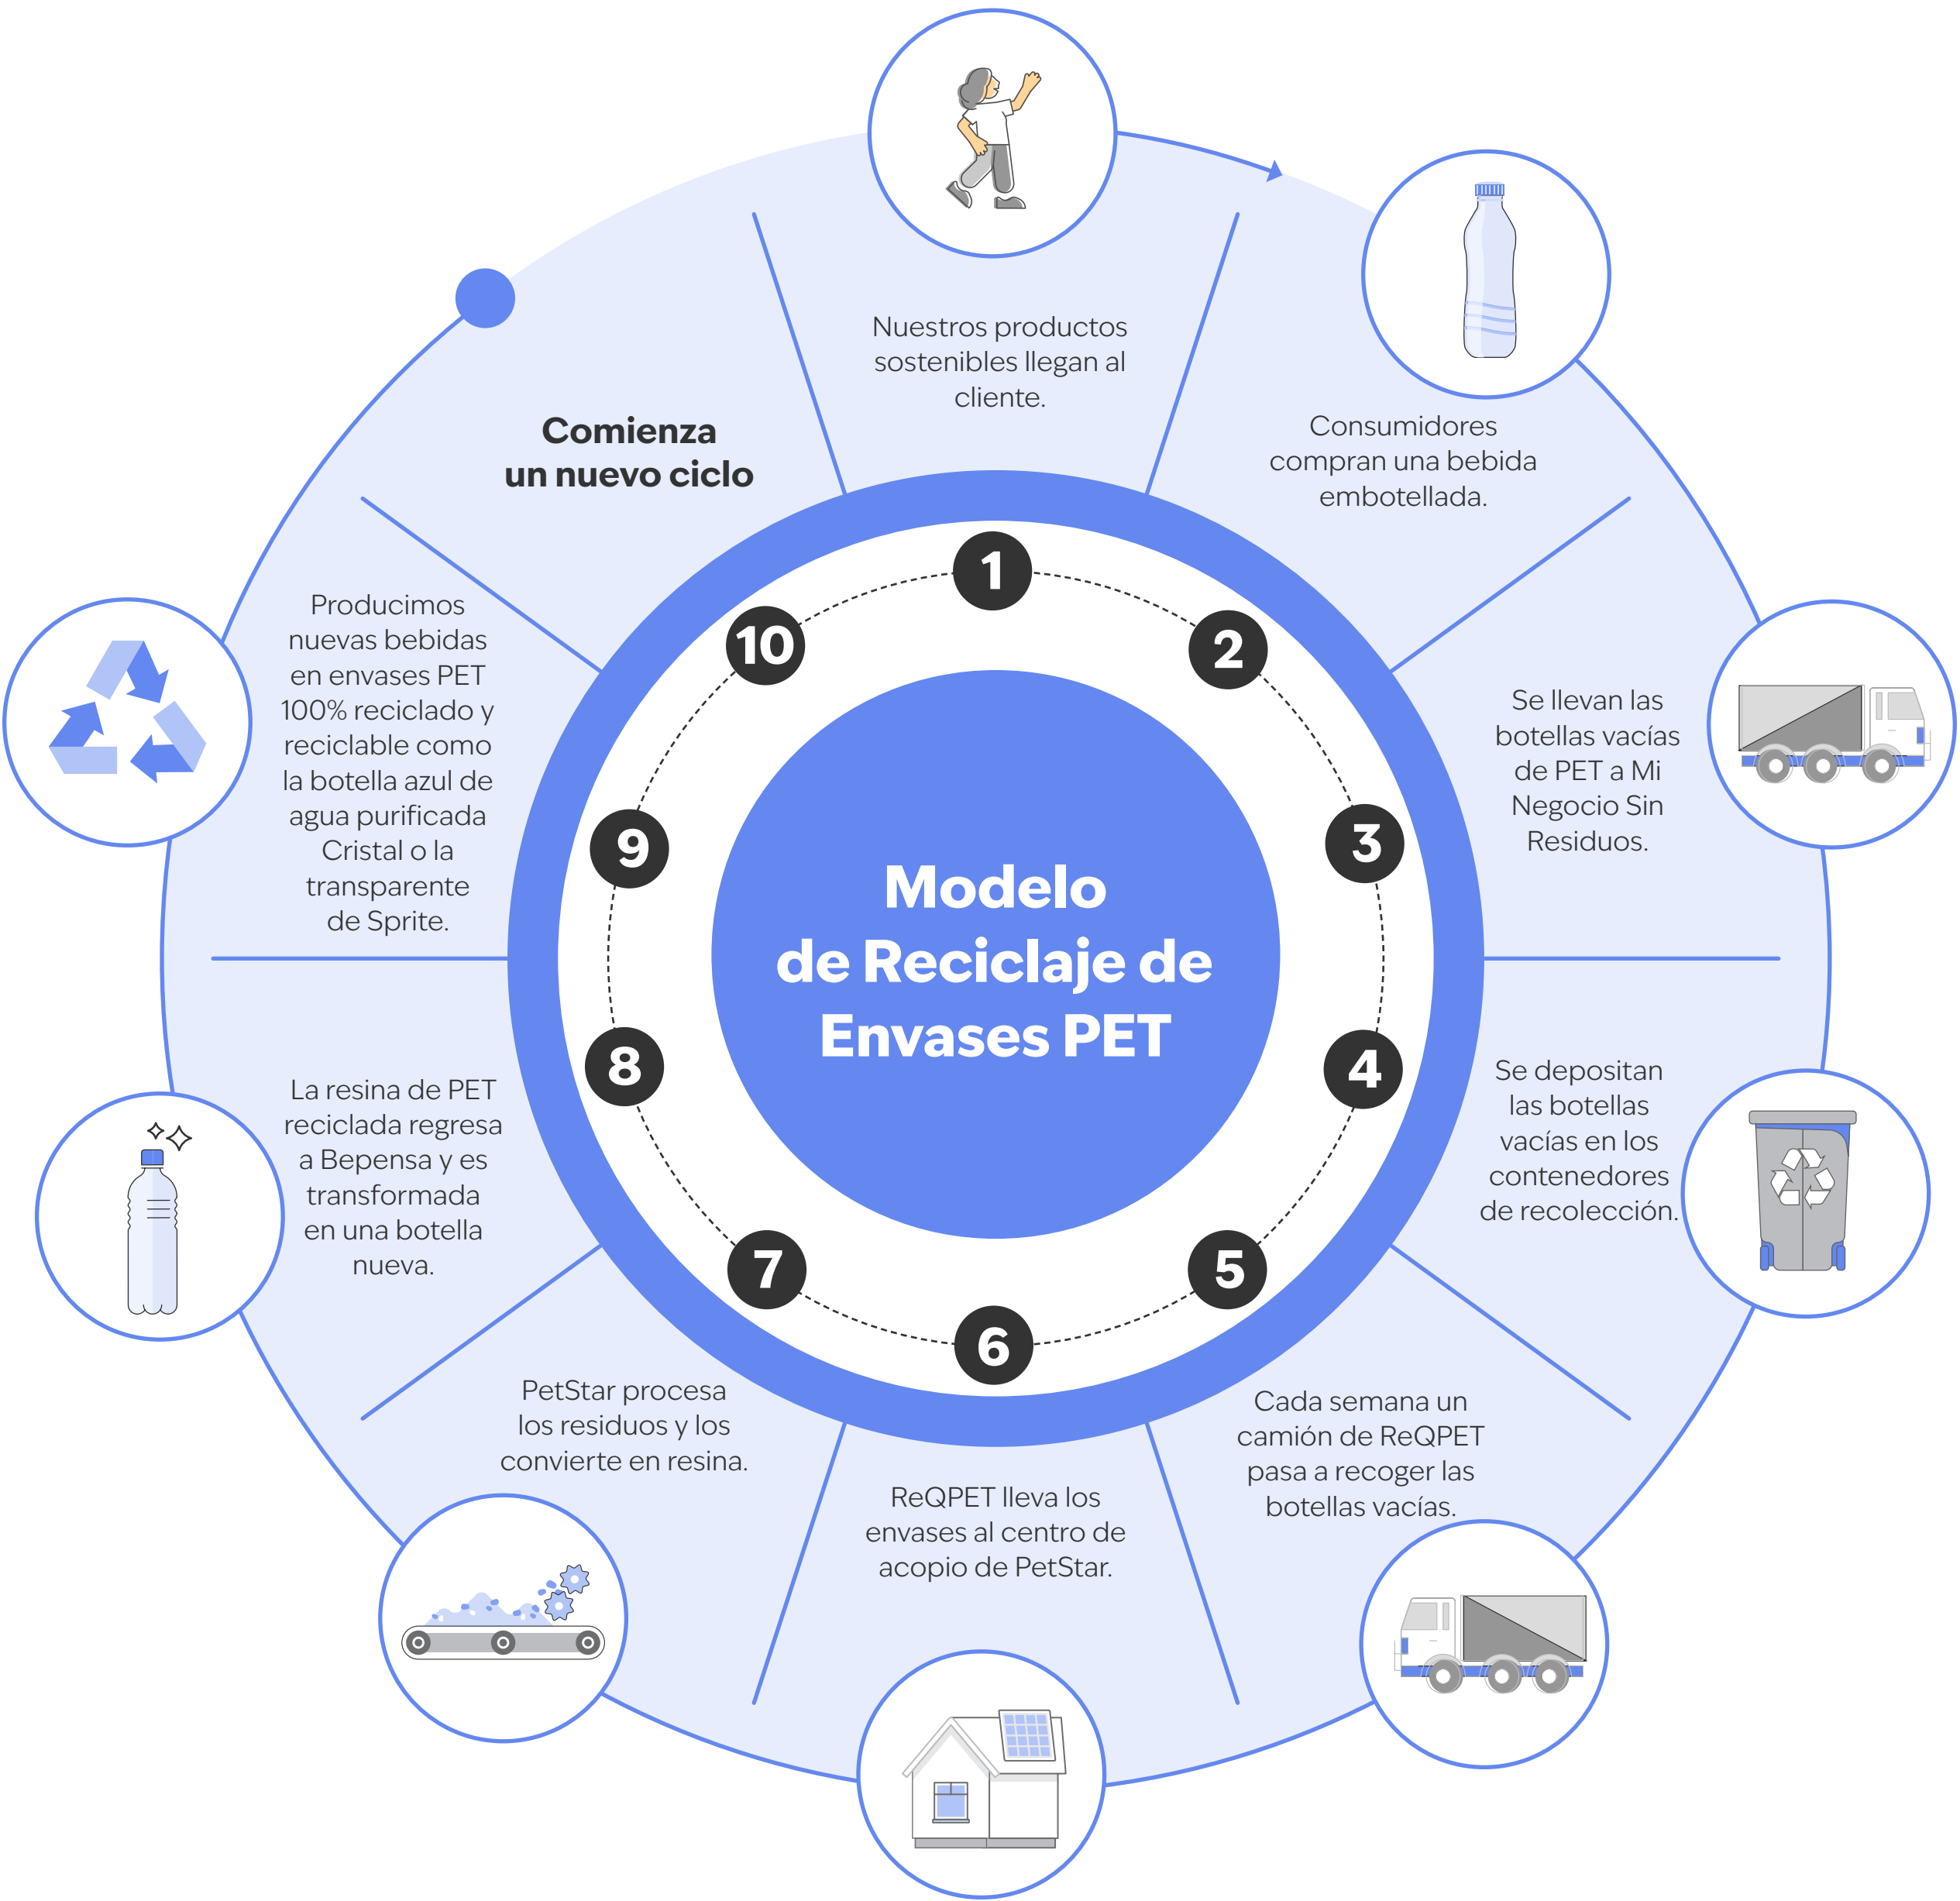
Modelo de Reciclaje de Envases PET

1
Nuestros productos sostenibles llegan al cliente.

2
Consumidores compran una bebida embotellada.

3
Se llevan las botellas vacías de PET a Mi Negocio Sin Residuos.

4
Se depositan las botellas vacías en los contenedores de recolección.

5
Cada semana un camión de ReQPET pasa a recoger las botellas vacías.

6
ReQPET lleva los envases al centro de acopio de PetStar.

7
PetStar procesa los residuos y los convierte en resina.

8
La resina de PET reciclada regresa a Bepensa y es transformada en una botella nueva.

9
Producimos nuevas bebidas en envases PET 100% reciclado y reciclable como la botella azul de agua purificada Cristal o la transparente de Sprite.

10
Comienza un nuevo ciclo